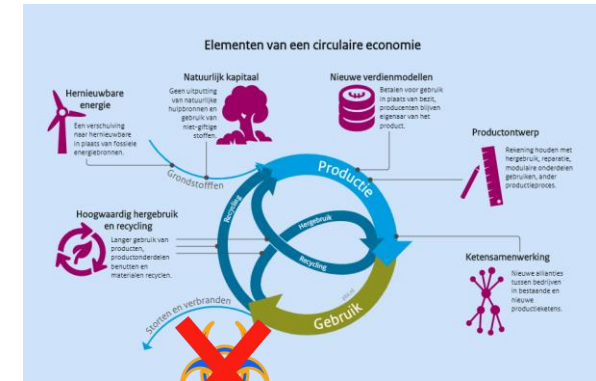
Elementen van een circulaire economie

Hernieuwbare energie

Een verschuiving naar hernieuwbare in plaats van fossiele energiebronnen.

Natuurlijk kapitaal

Geen uitputting van natuurlijke hulpbronnen en gebruik van niet-giftige stoffen.

Nieuwe verdienmodellen

Betalen voor gebruik in plaats van bezit, producenten blijven eigenaar van het product.

Productontwerp

Rekening houden met hergebruik, reparatie, modulaire onderdelen gebruiken, ander productieproces.

Grondstofffen

Productie

Recycling

Hergebruik

Recycling

Hoogwaardig hergebruik en recycling

Langer gebruik van producten, productonderdelen benutten en materialen recyclen.

Ketensamenwerking

Nieuwe allianties tussen bedrijven in bestaande en nieuwe productieketens.

Storten en verbranden

Gebruik